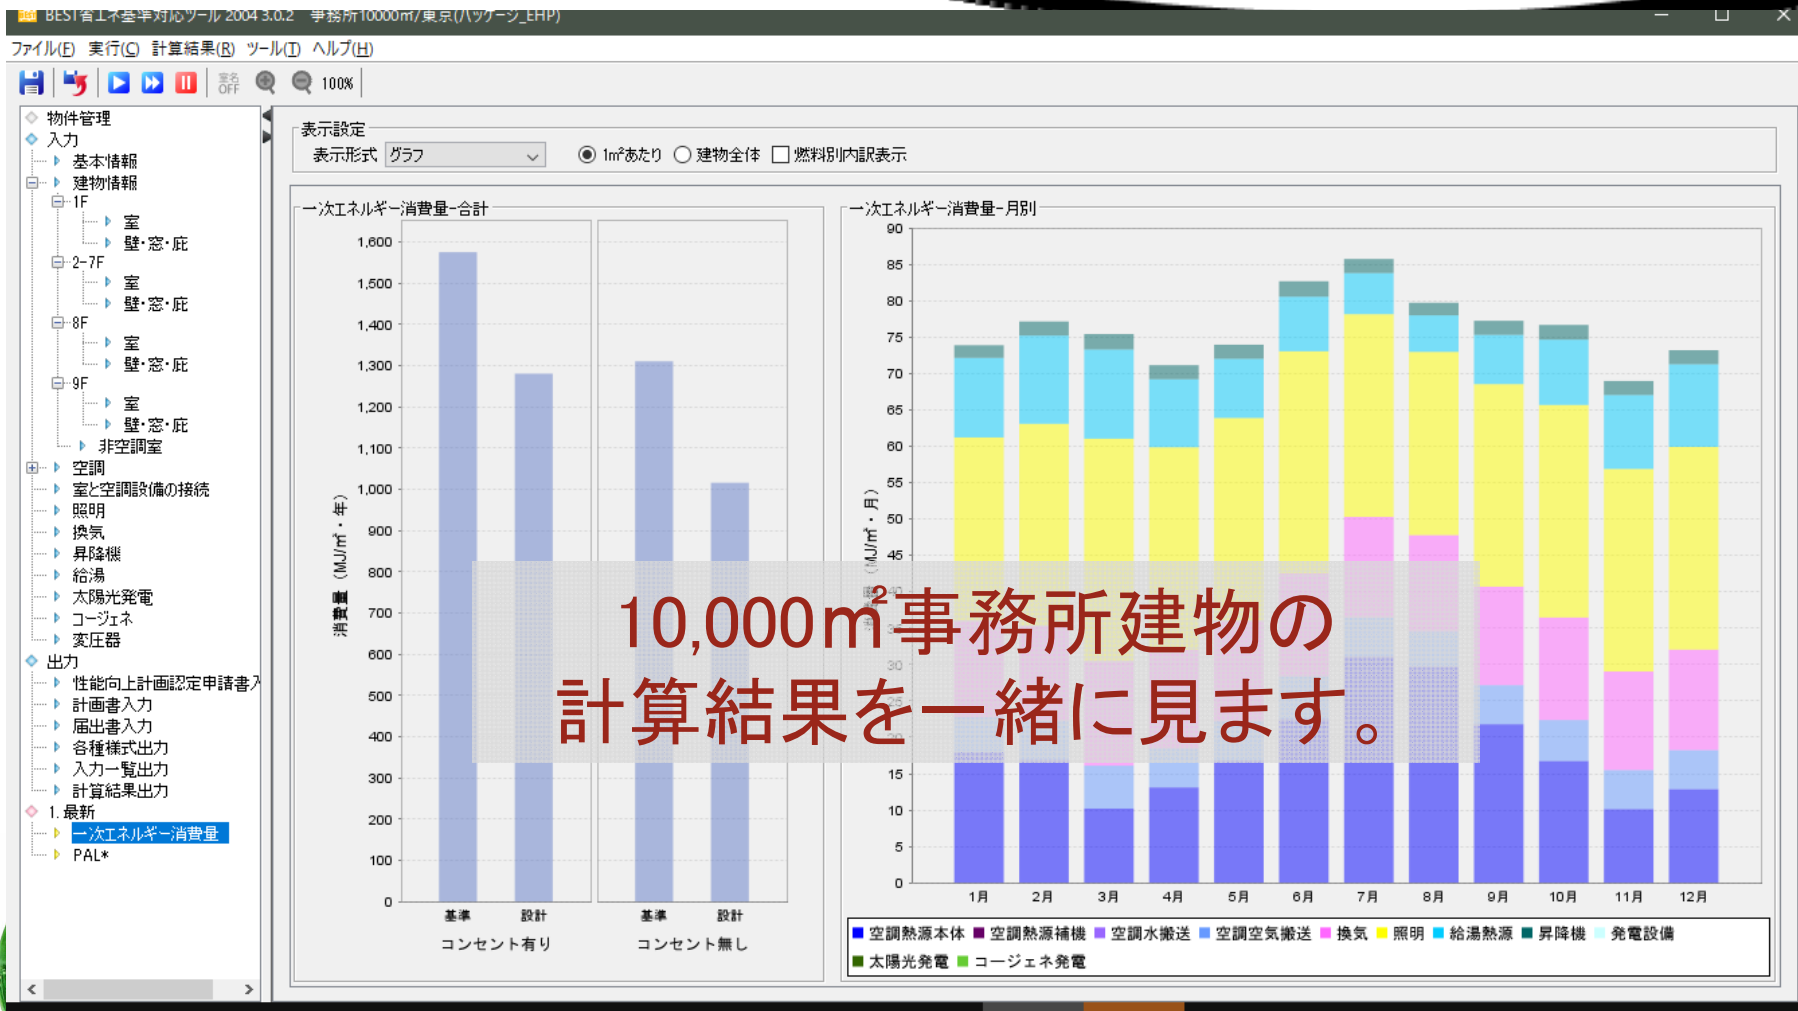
BEST省エネ基準対応ツール 2004 3.0.2 事務所10000㎡/東京(パッケージ_EHP)

ファイル(F) 実行(C) 計算結果(R) ツール(T) ヘルプ(H)

100%

物件管理
入力
基本情報
建物情報
1F
室
壁・窓・庇
2-7F
室
壁・窓・庇
8F
室
壁・窓・庇
9F
室
壁・窓・庇
非空調室
空調
室と空調設備の接続
照明
換気
昇降機
給湯
太陽光発電
コージェネ
変圧器
出力
性能向上計画認定申請書入
計画書入力
届出書入力
各種様式出力
入力一覧出力
計算結果出力
1. 最新
一次エネルギー消費量
PAL*

表示設定
表示形式 グラフ
1㎡あたり 建物全体 燃料別内訳表示

一次エネルギー消費量-合計
1,600
1,500
1,400
1,300
1,200
1,100
1,000
900
800
700
600
500
400
300
200
100
0
消費量 (MJ/㎡・年)
基準 設計 基準 設計
コンセント有り コンセント無し

一次エネルギー消費量-月別
90
85
80
75
70
65
60
55
50
45
15
10
5
0
(MJ/㎡・月)
1月 2月 3月 4月 5月 6月 7月 8月 9月 10月 11月 12月
空調熱源本体 空調熱源補機 空調水搬送 空調空気搬送 換気 照明 給湯熱源 昇降機 発電設備
太陽光発電 コージェネ発電

10,000㎡事務所建物の
計算結果を一緒に見ます。